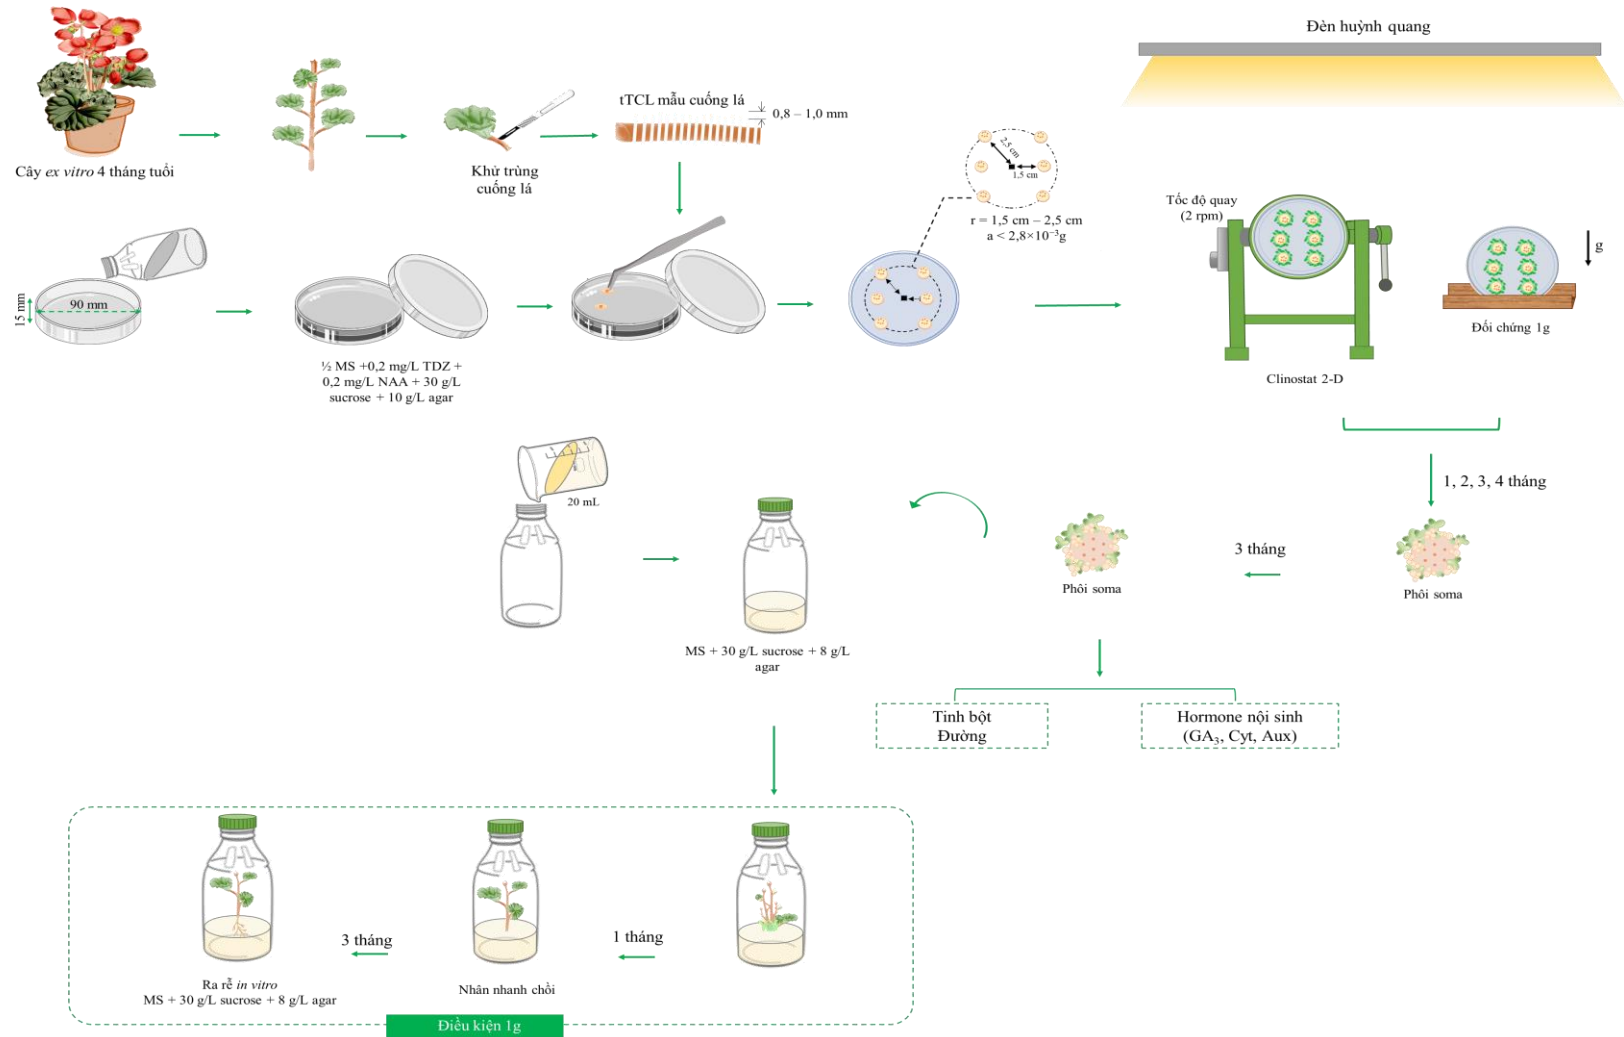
Đèn huỳnh quang

Cây *ex vitro* 4 tháng tuổi

Khử trùng cuống lá

tTCL mẫu cuống lá

0,8 – 1,0 mm

15 mm

90 mm

½ MS +0,2 mg/L TDZ + 0,2 mg/L NAA + 30 g/L sucrose + 10 g/L agar

2,5 cm

1,5 cm

r = 1,5 cm – 2,5 cm
a < $2,8\times10^{-3}$g

Tốc độ quay (2 rpm)

Clinostat 2-D

g

Đối chứng 1g

1, 2, 3, 4 tháng

20 mL

MS + 30 g/L sucrose + 8 g/L agar

Phôi soma

3 tháng

Phôi soma

Tinh bột
Đường

Hormone nội sinh
($GA_3$, Cyt, Aux)

Ra rễ *in vitro*
MS + 30 g/L sucrose + 8 g/L agar

3 tháng

Nhân nhanh chồi

1 tháng

Điều kiện 1g